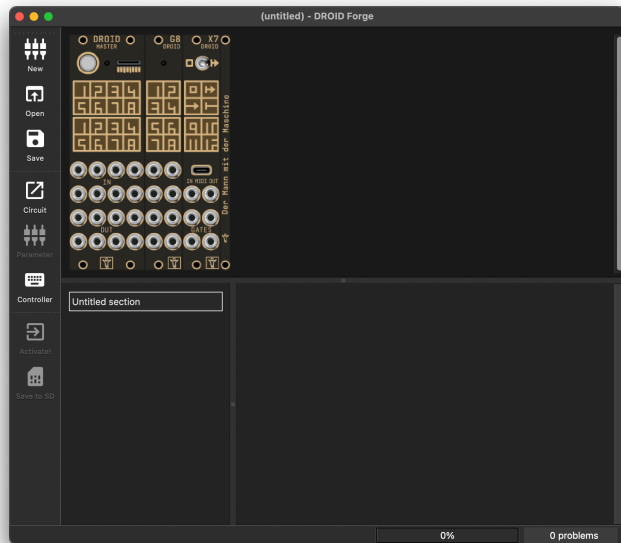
(untitled) - DROID Forge

New
Open
Save
Circuit
Parameter
Controller
Activate!
Save to SD

DROID
MASTER
G8
DROID
X7
DROID

IN
IN MIDI OUT
OUT
GATES

Der Mann mit der Maschine

Untitled section

0%
0 problems